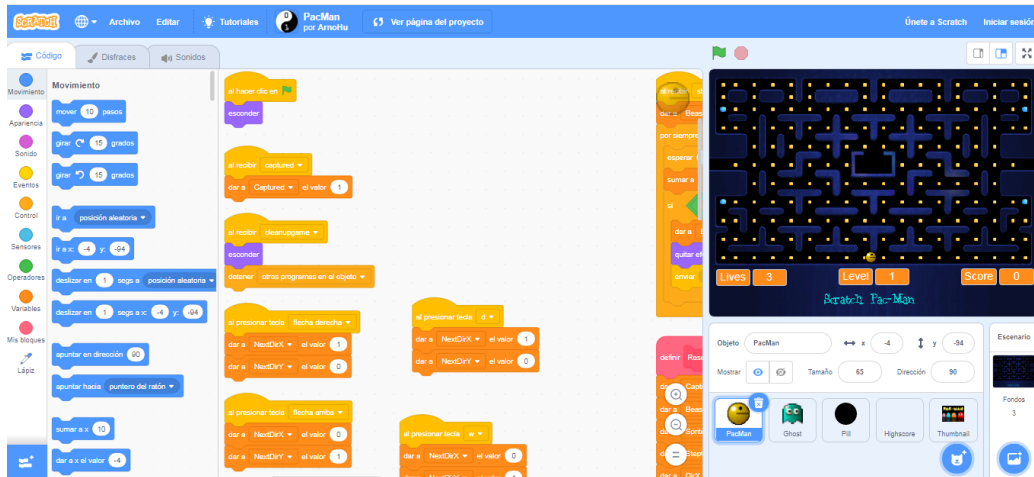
SCRATCH Archivo Editar Tutoriales PacMan por ArnoHu Ver página del proyecto Únete a Scratch Iniciar sesión

Código Disfraces Sonidos

Movimiento
Apariencia
Sonido
Eventos
Control
Sensores
Operadores
Variables
Mis bloques
Lápiz

Movimiento
mover 10 pasos
girar 15 grados
girar 15 grados
ir a posición aleatoria
ir a x: -4 y: -94
deslizar en 1 segs a posición aleatoria
deslizar en 1 segs a x: -4 y: -94
apuntar en dirección 90
apuntar hacia puntero del ratón
sumar a x 10
dar a x el valor -4

al hacer clic en
esconder

al recibir captured
dar a Captured el valor 1

al recibir cleanupgame
esconder
detener otros programas en el objeto

al presionar tecla flecha derecha
dar a NextDirX el valor 1
dar a NextDirY el valor 0

al presionar tecla flecha arriba
dar a NextDirX el valor 0
dar a NextDirY el valor 1

al presionar tecla d
dar a NextDirX el valor 1
dar a NextDirY el valor 0

al presionar tecla w
dar a NextDirX el valor 0

al
dar a Beas
por siempre
esperar
sumar a
si
dar a
quitar el
enviar

definir Rese
dar a Capt
dar a Beas
dar a Sprit
dar a Stepi
dar a DirX

Lives 3 Level 1 Score 0
Scratch Pac-Man

Objeto PacMan x -4 y -94
Mostrar Tamaño 65 Dirección 90

PacMan Ghost Pill Highscore Thumbnail

Escenario
Fondos
3